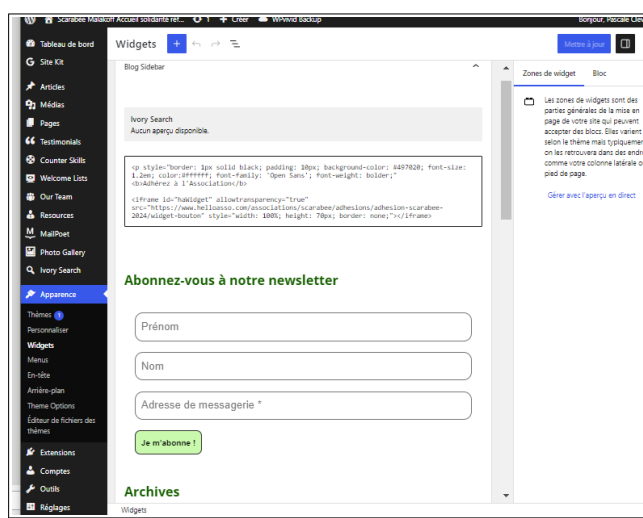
Scarabée Malakoff Accueil solidaire réf... 1 0 + Créer WPvivid Backup Bonjour, Pascale Cle

Tableau de bord
Site Kit
Articles
Médias
Pages
Testimonials
Counter Skills
Welcome Lists
Our Team
Resources
MailPoet
Photo Gallery
Ivory Search
Apparence
Thèmes 1
Personnaliser
Widgets
Menus
En-tête
Arrière-plan
Theme Options
Éditeur de fichiers des thèmes
Extensions
Comptes
Outils
Réglages

Widgets

Mettre à jour

Blog Sidebar

Ivory Search
Aucun aperçu disponible.

<p style="border: 1px solid black; padding: 10px; background-color: #497020; font-size: 1.2em; color:#ffffff; font-family: 'Open Sans'; font-weight: bolder;" <b>Adhérez à l'Association</b>

<iframe id="haWidget" allowtransparency="true" src="https://www.helloasso.com/associations/scarabee/adhesions/adhesion-scarabee-2024/widget-bouton" style="width: 100%; height: 70px; border: none;"></iframe>

Abonnez-vous à notre newsletter

Prénom

Nom

Adresse de messagerie *

Je m'abonne !

Archives

Widgets

Zones de widget Bloc

Les zones de widgets sont des parties générales de la mise en page de votre site qui peuvent accepter des blocs. Elles varient selon le thème mais typiquement on les retrouvera dans des endr comme votre colonne latérale o pied de page.

Gérer avec l'aperçu en direct